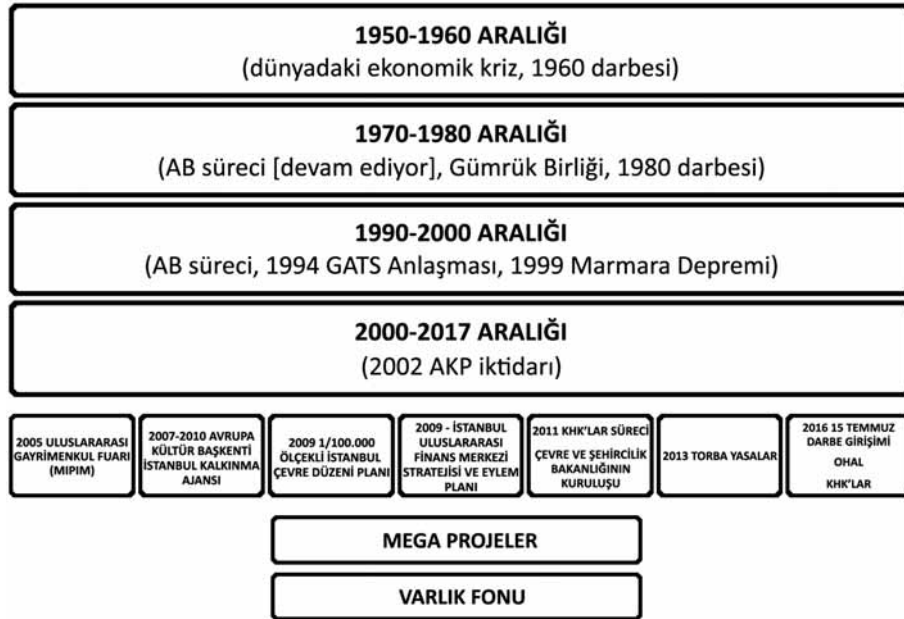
1950-1960 ARALIĞI
(dünyadaki ekonomik kriz, 1960 darbesi)

1970-1980 ARALIĞI
(AB süreci [devam ediyor], Gümrük Birliği, 1980 darbesi)

1990-2000 ARALIĞI
(AB süreci, 1994 GATS Anlaşması, 1999 Marmara Depremi)

2000-2017 ARALIĞI
(2002 AKP iktidarı)

2005 ULUSLARARASI GAYRİMENKUL FUARI (MIPIM)

2007-2010 AVRUPA KÜLTÜR BAŞKENTİ İSTANBUL KALKINMA AJANSI

2009 1/100.000 ÖLÇEKLİ İSTANBUL ÇEVRE DÜZENİ PLANI

2009 - İSTANBUL ULUSLARARASI FİNANS MERKEZİ STRATEJİSİ VE EYLEM PLANI

2011 KHK'LAR SÜRECİ
ÇEVRE VE ŞEHİRCİLİK BAKANLIĞININ KURULUŞU

2013 TORBA YASALAR

2016 15 TEMMUZ DARBE GİRİŞİMİ
OHAL
KHK'LAR

MEGA PROJELER

VARLIK FONU